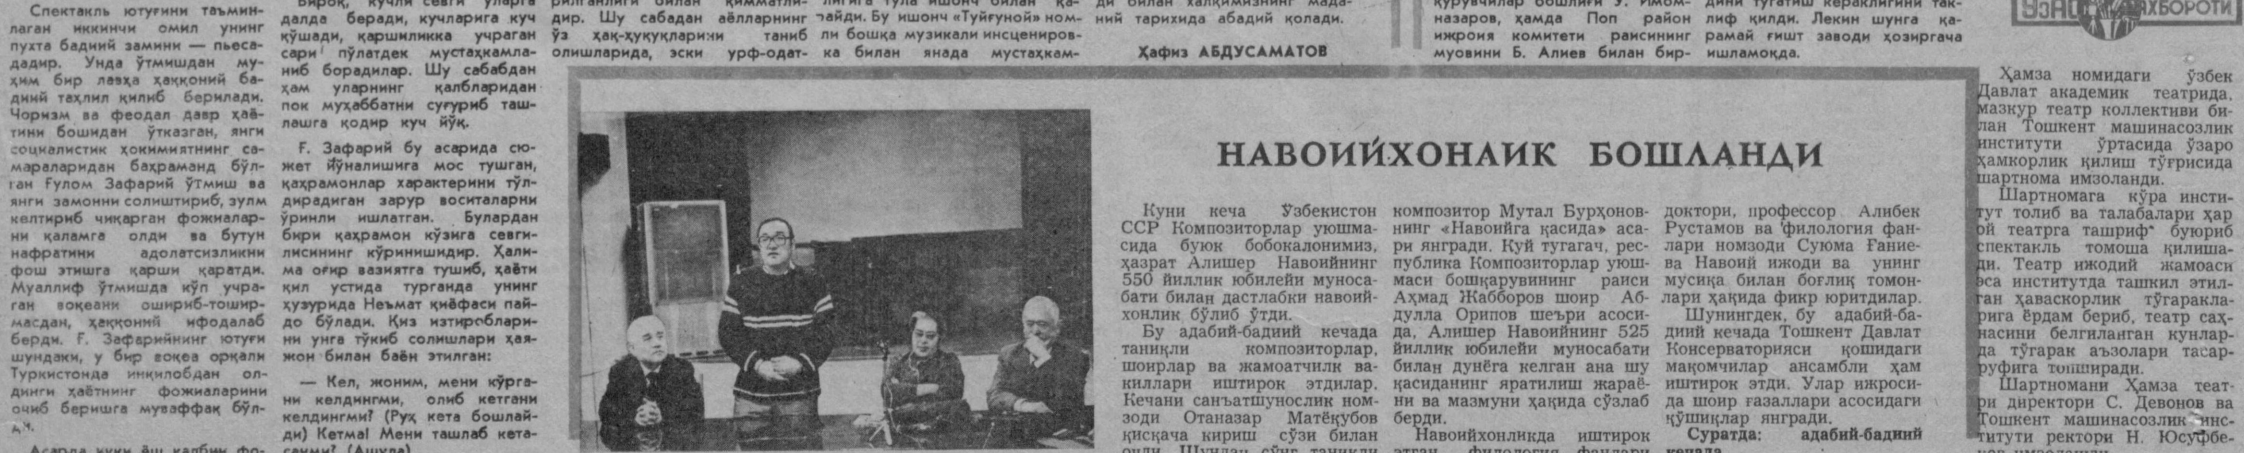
Спектакль ютуғини таъминлаган иккинчи омил унинг пухта бадиий замини — пьесададир. Унда ўтмишдан муҳим бир лавҳа ҳаққоний бадиий таҳлил қилиб берилади. Чоризм ва феодал давр ҳаётини бошидан ўтказган, янги социалистик ҳокимиятнинг самараларидан баҳраманд бўлган Ғулом Зафарий ўтмиш ва янги замонни солиштириб, зулм келтириб чиқарган фожиаларни қаламга олди ва бутун нафратини адолатсизликни фош этишга қарши қаратди. Муаллиф ўтмишда кўп учраган воқеани ошириб-тоширмасдан, ҳаққоний ифодалаб берди. Ғ. Зафарийнинг ютуғи шундаки, у бир воқеа орқали Туркистонда инқилобдан олдинги ҳаётнинг фожиаларини очиб беришга муваффақ бўлди.

Асарда икки ёш қалбнинг фо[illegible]

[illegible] кучли севги уларга далда беради, кучларига куч қўшади, қаршиликка учраган сари пўлатдек мустаҳкамланиб борадилар. Шу сабабдан ҳам уларнинг қалбларидан пок муҳаббатни суғуриб ташлашга қодир куч йўқ.

Ғ. Зафарий бу асарида сюжет йўналишига мос тушган, қаҳрамонлар характерини тўлдирадиган зарур воситаларни ўринли ишлатган. Булардан бири қаҳрамон кўзига севгилисининг кўринишидир. Халима оғир вазиятга тушиб, ҳаёти қил устида турганда унинг ҳузурида Неъмат қиёфаси пайдо бўлади. Қиз изтиробларини унга тўкиб солишлари ҳазжон билан баён этилган:

— Кел, жоним, мени кўрганий келдингми, олиб кетгани келдингми? (Руҳ кета бошлайди) Кетма! Мени ташлаб кетасанми? (Ашула)

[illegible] билан қимматли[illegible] дир. Шу сабабдан аёлларнинг ўз ҳақ-ҳуқуқларини таниб олишларида, эски урф-одат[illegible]

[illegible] ишонч билан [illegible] байди. Бу ишонч «Туйгуной» номли бошқа музикали инсценировка билан янада мустаҳкам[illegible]

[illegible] ди билан халқимизнинг маданий тарихида абадий қолади.

Ҳафиз АБДУСАМАТОВ

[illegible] қурувчилар бошлиғи У. Ниёмназаров, ҳамда Поп район ижроия комитети раисининг муовини Б. Алиев билан бир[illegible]

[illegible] дини тугатиш кераклигини таклиф қилди. Лекин шунга қарамай ғишт заводи ҳозиргача ишламоқда.

НАВОИЙХОНЛИК БОШЛАНДИ

Куни кеча Ўзбекистон ССР Композиторлар уюшмасида буюк бобокалонимиз, ҳазрат Алишер Навоийнинг 550 йиллик юбилейи муносабати билан дастлабки навоийхонлик бўлиб ўтди.

Бу адабий-бадиий кечада таниқли композиторлар, шоирлар ва жамоатчилик вакиллари иштирок этдилар. Кечани санъатшунослик номзоди Отаназар Матёқубов қисқача кириш сўзи билан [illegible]

композитор Мутал Бурҳоновнинг «Навоийга қасида» асари янгради. Куй тугагач, республика Композиторлар уюшмаси бошқарувининг раиси Аҳмад Жабборов шоир Абдулла Орипов шеъри асосида, Алишер Навоийнинг 525 йиллик юбилейи муносабати билан дунёга келган ана шу қасиданинг яратилиш жараёни ва мазмуни ҳақида сўзлаб берди.

Навоийхонликда иштирок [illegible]

доктори, профессор Алибек Рустамов ва филология фанлари номзоди Суюма Ғаниева Навоий ижоди ва унинг мусиқа билан боғлиқ томонлари ҳақида фикр юритдилар.

Шунингдек, бу адабий-бадиий кечада Тошкент Давлат Консерваторияси қошидаги мақомчилар ансамбли ҳам иштирок этди. Улар ижросида шоир ғазаллари асосидаги қўшиқлар янгради.

Суратда: адабий-бадиий кечада.

ЎзА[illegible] АХБОРОТИ

Ҳамза номидаги ўзбек Давлат академик театрида, мазкур театр коллективи билан Тошкент машинасозлик институти ўртасида ўзаро ҳамкорлик қилиш тўғрисида шартнома имзоланди.

Шартномага кўра институт толиб ва талабалари ҳар ой театрга ташриф буюриб спектакль томоша қилишади. Театр ижодий жамоаси эса институтда ташкил этилган ҳаваскорлик тўгаракларига ёрдам бериб, театр саҳнасини белгиланган кунларда тўгарак аъзолари тасарруфига топширади.

Шартномани Ҳамза театри директори С. Девонов ва Тошкент машинасозлик институти ректори Н. Юсуфбе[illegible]